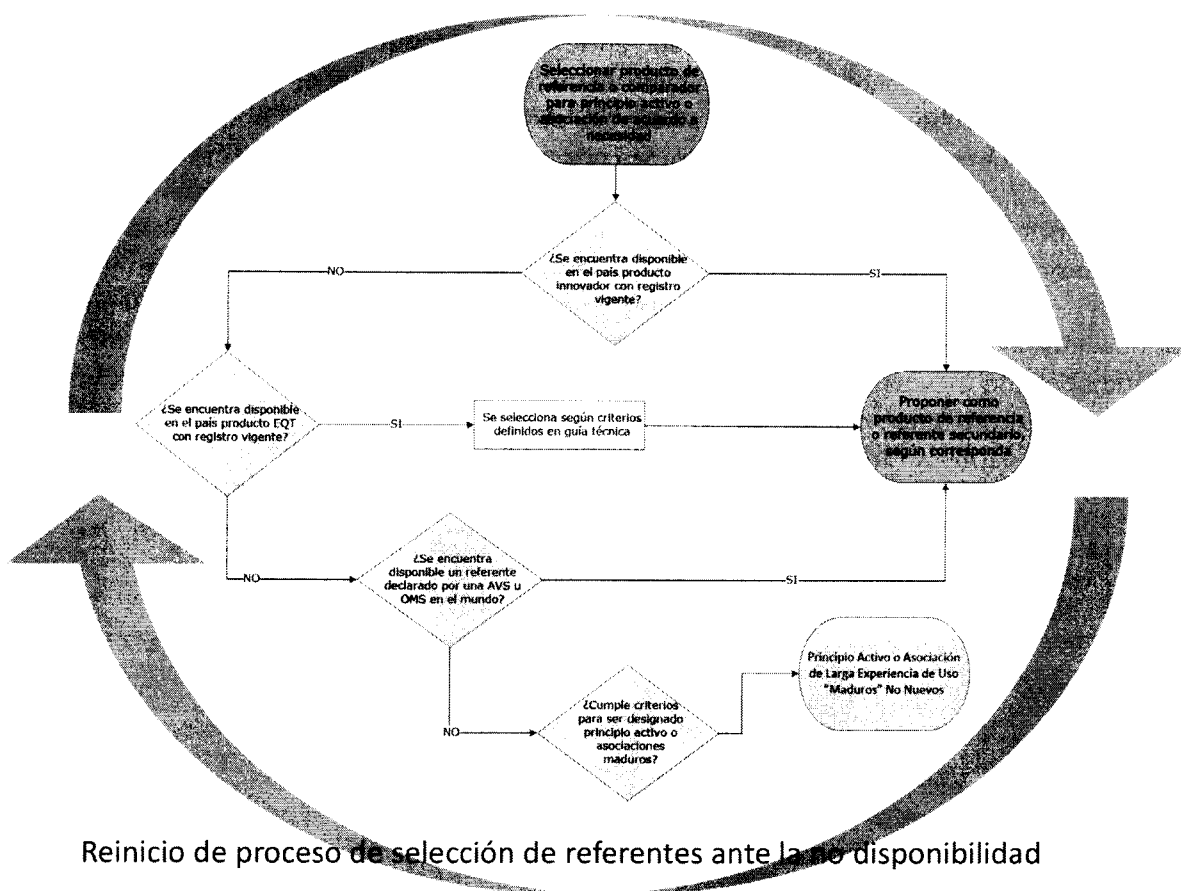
Seleccionar producto de referencia o comparador para principio activo o asociación designado a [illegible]

¿Se encuentra disponible en el país producto innovador con registro vigente?

NO

SI

¿Se encuentra disponible en el país producto EQT con registro vigente?

SI

Se selecciona según criterios definidos en guía técnica

Proponer como producto de referencia o referente secundario, según corresponda

NO

¿Se encuentra disponible un referente declarado por una AVS u OMS en el mundo?

SI

NO

¿Cumple criterios para ser designado principio activo o asociaciones maduros?

Principio Activo o Asociación de Larga Experiencia de Uso "Maduros" No Nuevos

Reinicio de proceso de selección de referentes ante la no disponibilidad